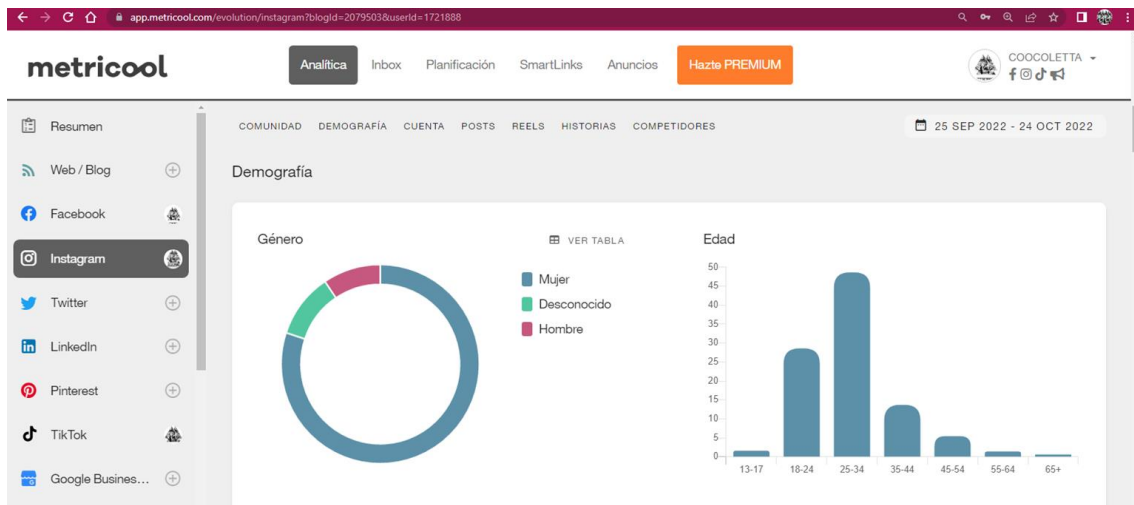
app.metricool.com/evolution/instagram?blogId=2079503&userId=1721888

metricool

Analítica Inbox Planificación SmartLinks Anuncios Hazte PREMIUM

COOCOLETTA

Resumen
Web / Blog
Facebook
Instagram
Twitter
LinkedIn
Pinterest
TikTok
Google Busines...

COMUNIDAD DEMOGRAFÍA CUENTA POSTS REELS HISTORIAS COMPETIDORES

25 SEP 2022 - 24 OCT 2022

Demografía

Género

VER TABLA

Mujer
Desconocido
Hombre

Edad

50
45
40
35
30
25
20
15
10
5
0

13-17 18-24 25-34 35-44 45-54 55-64 65+